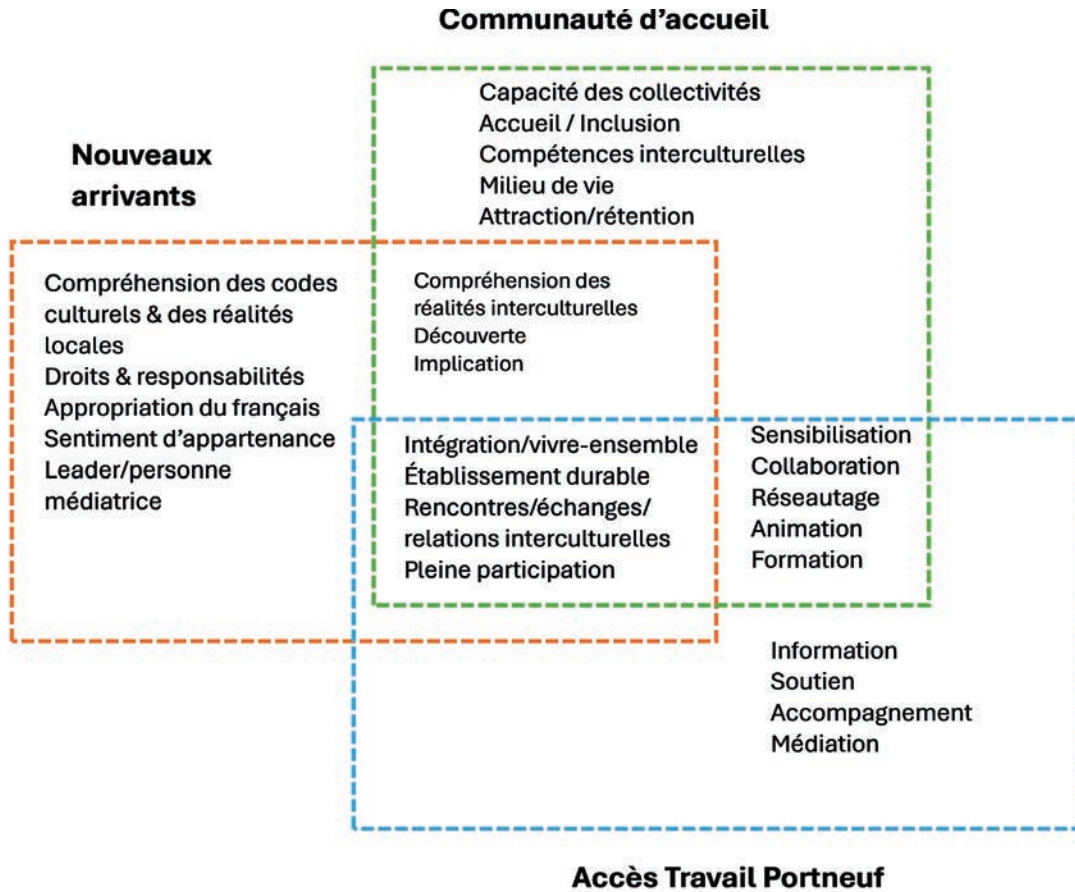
Communauté d'accueil

Capacité des collectivités
Accueil / Inclusion
Compétences interculturelles
Milieu de vie
Attraction/rétention

Nouveaux arrivants

Compréhension des codes culturels & des réalités locales
Droits & responsabilités
Appropriation du français
Sentiment d'appartenance
Leader/personne médiatrice

Compréhension des réalités interculturelles
Découverte
Implication

Intégration/vivre-ensemble
Établissement durable
Rencontres/échanges/relations interculturelles
Pleine participation

Sensibilisation
Collaboration
Réseautage
Animation
Formation

Information
Soutien
Accompagnement
Médiation

Accès Travail Portneuf